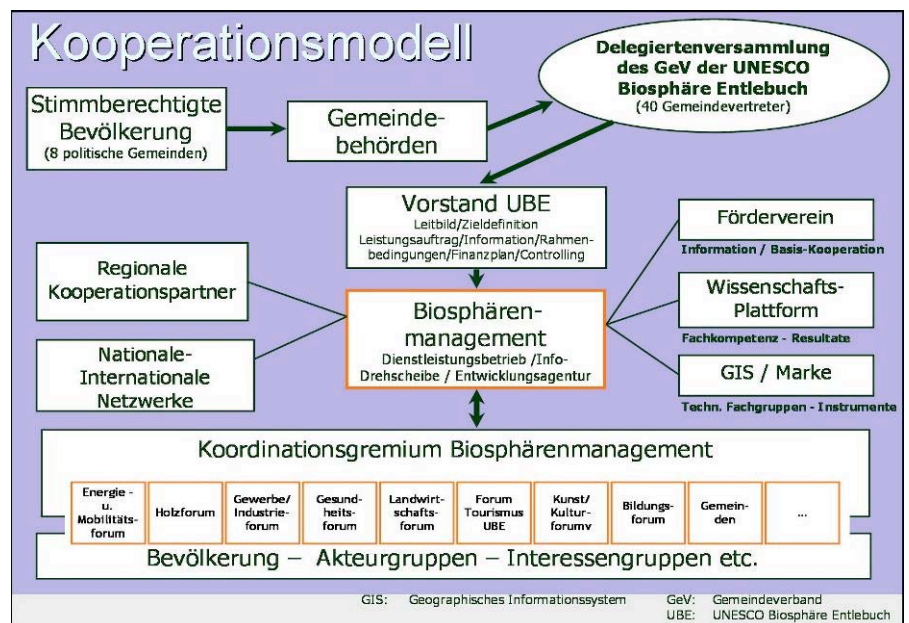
Kooperationsmodell

Delegiertenversammlung des GeV der UNESCO Biosphäre Entlebuch
(40 Gemeindevertreter)

Stimmberechtigte Bevölkerung
(8 politische Gemeinden)

Gemeindebehörden

Vorstand UBE
Leitbild/Zieldefinition
Leistungsauftrag/Information/Rahmenbedingungen/Finanzplan/Controlling

Förderverein
Information / Basis-Kooperation

Regionale Kooperationspartner

Wissenschafts-Plattform
Fachkompetenz - Resultate

Biosphärenmanagement
Dienstleistungsbetrieb /Info-Drehscheibe / Entwicklungsagentur

Nationale-Internationale Netzwerke

GIS / Marke
Techn. Fachgruppen - Instrumente

Koordinationsgremium Biosphärenmanagement

| Energie - u. Mobilitätsforum | Holzforum | Gewerbe/ Industrieforum | Gesundheitsforum | Landwirtschaftsforum | Forum Tourismus UBE | Kunst/ Kulturforumv | Bildungsforum | Gemeinden | ... |
|---|---|---|---|---|---|---|---|---|---|

Bevölkerung – Akteurgruppen – Interessengruppen etc.

GIS: Geographisches Informationssystem
GeV: Gemeindeverband
UBE: UNESCO Biosphäre Entlebuch